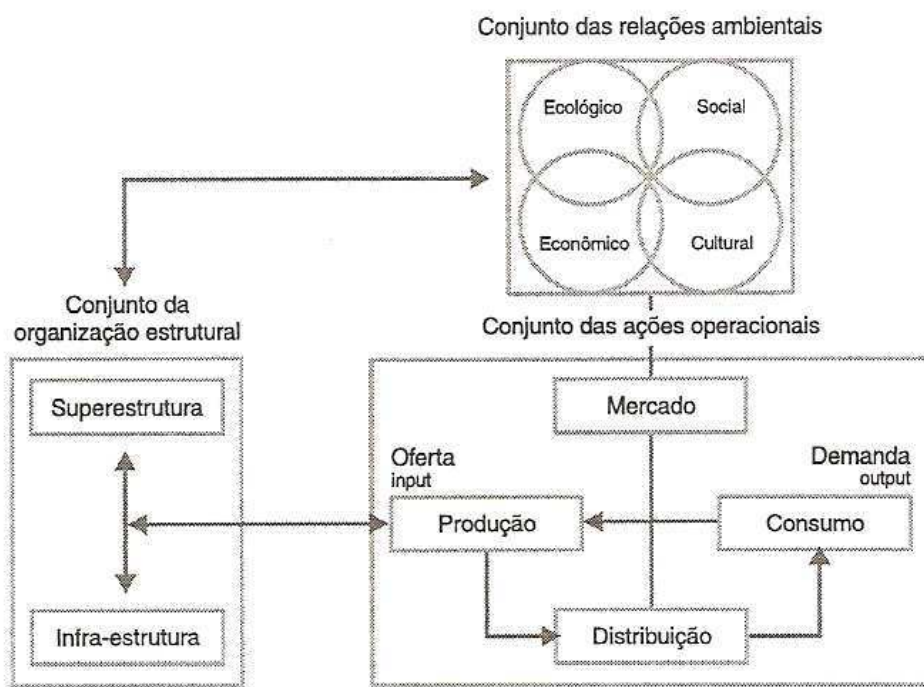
Conjunto das relações ambientais

Ecológico

Social

Econômico

Cultural

Conjunto da organização estrutural

Conjunto das ações operacionais

Superestrutura

Infra-estrutura

Mercado

Oferta
input

Demanda
output

Produção

Consumo

Distribuição